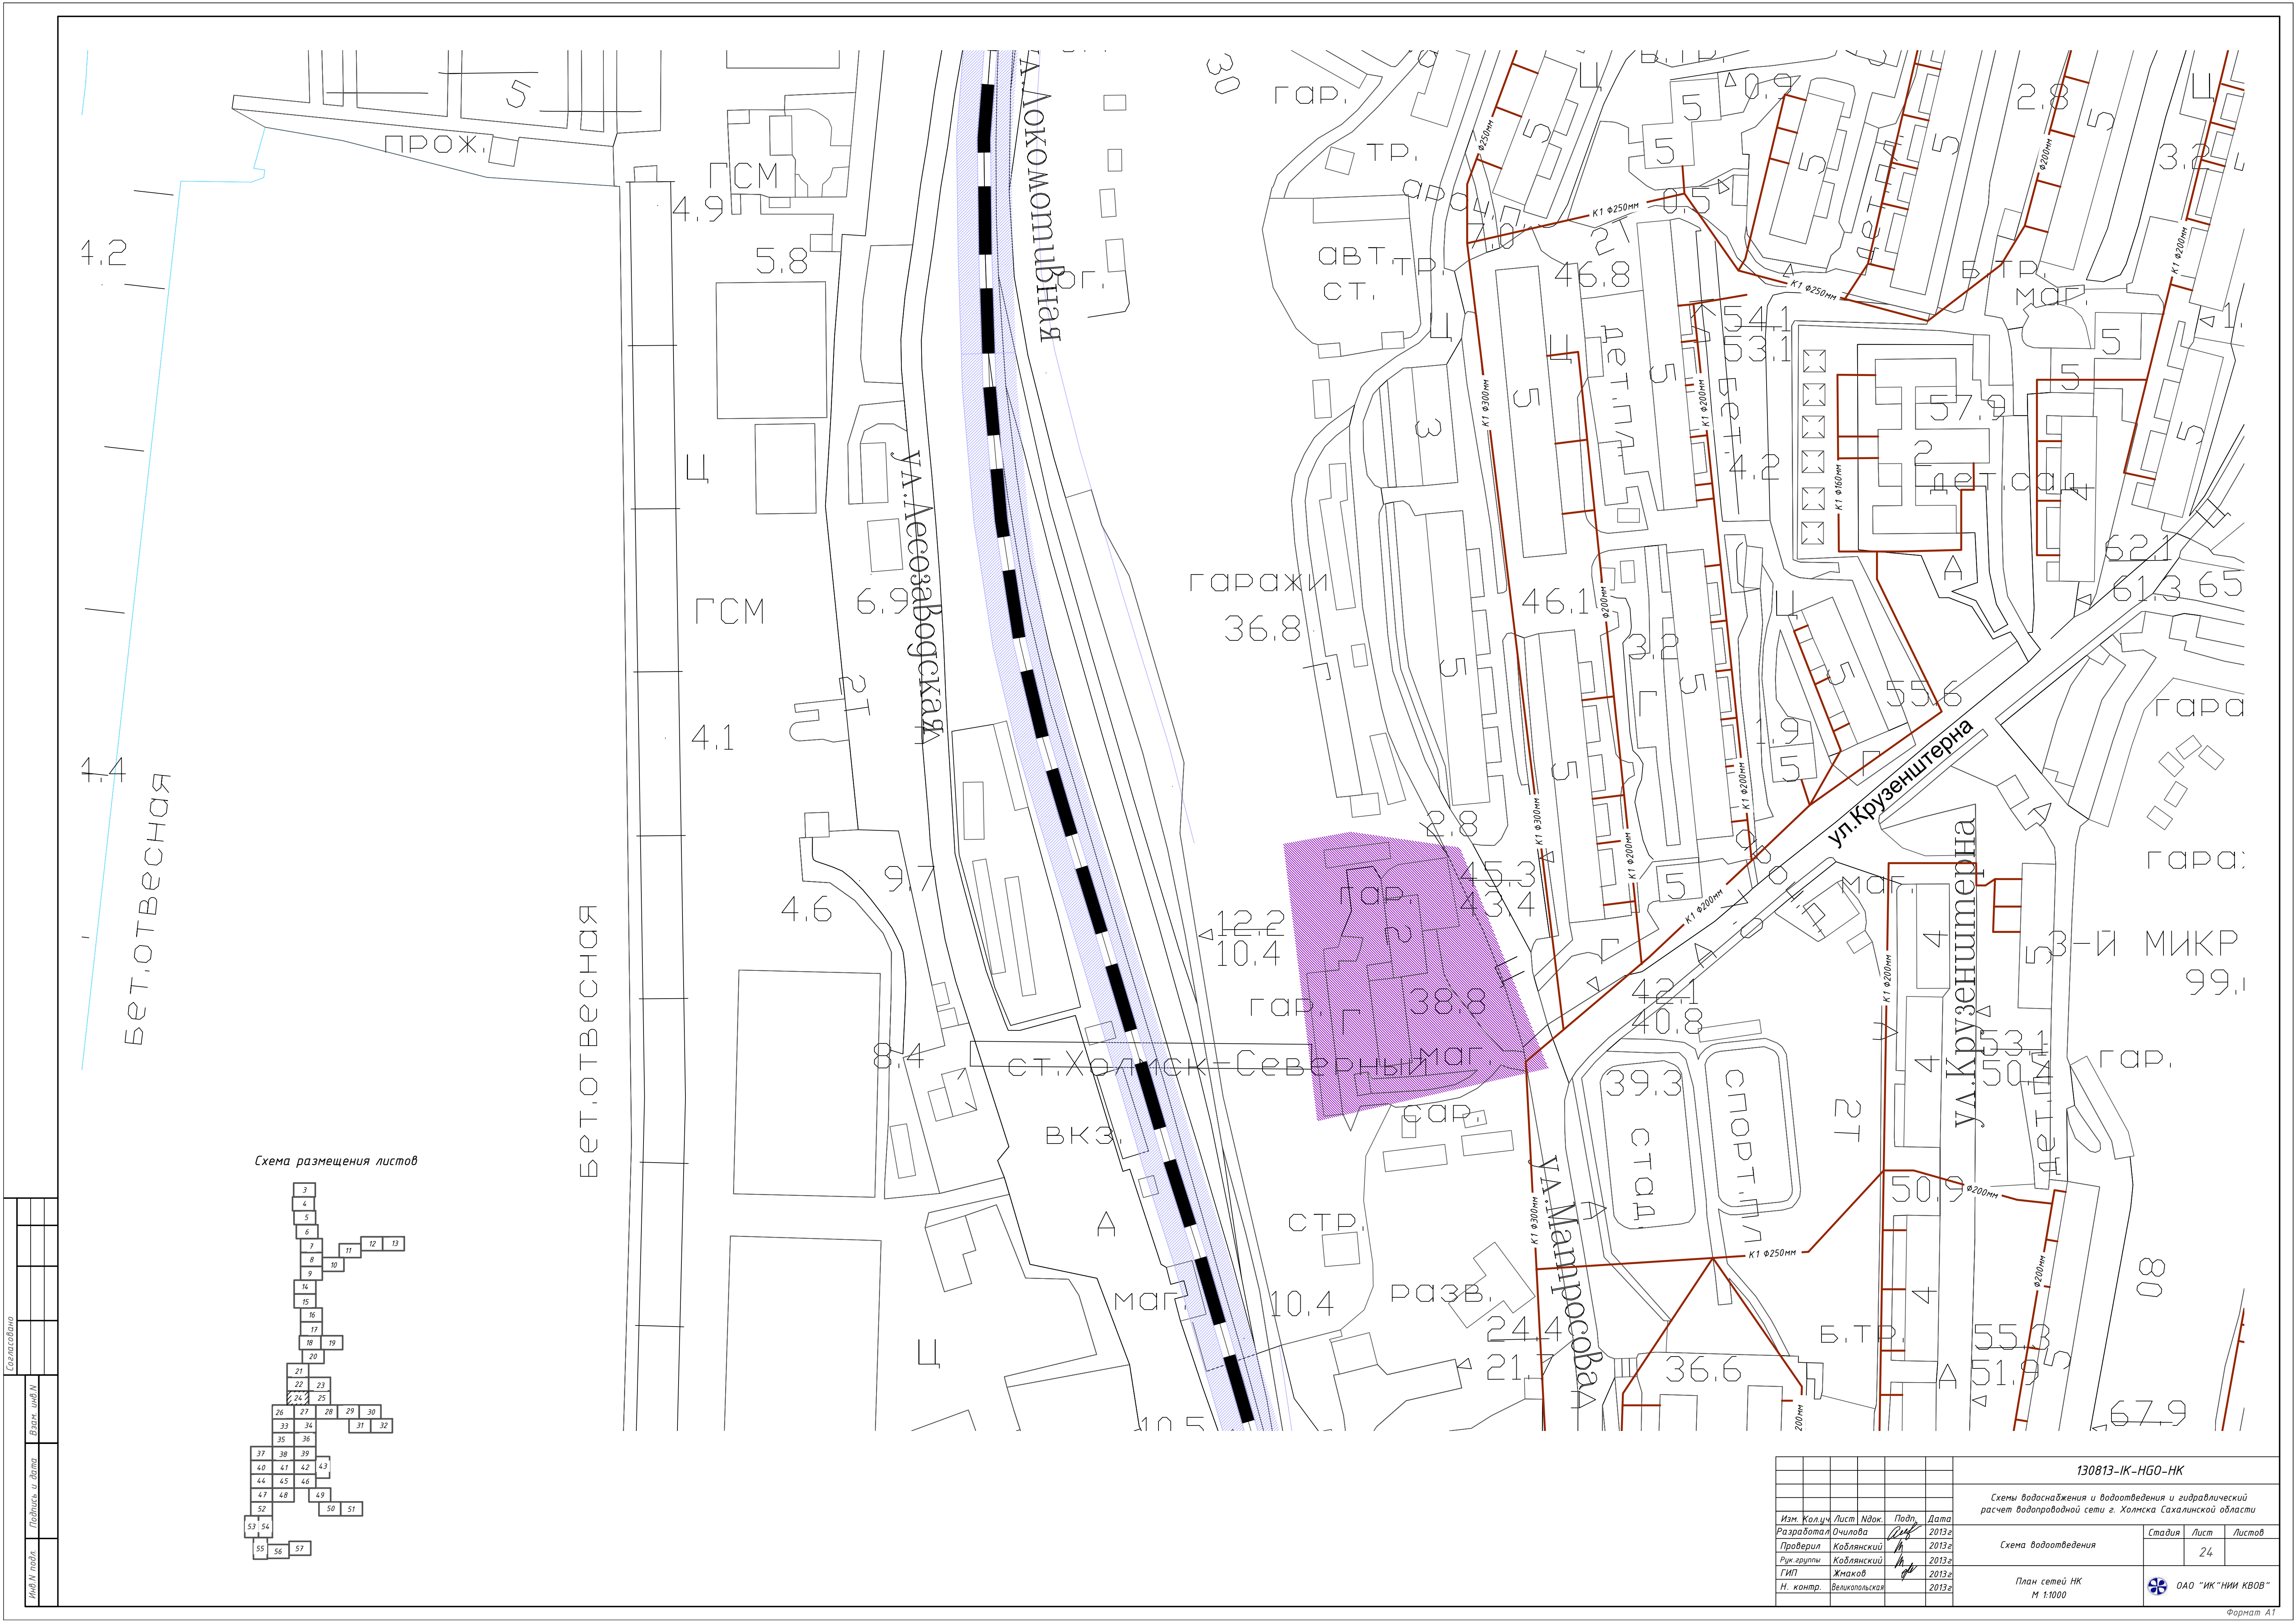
5
прож.
ГСМ
4.9
5.8
4.2
Ц
ГСМ
6.9
ул.Лесозаводская
ул.Локомотивная
ог.
30
гар.
тр.
авт.
ст.
тр.
Ц
3
гаражи
36.8
5
5
46.8
дет.пл.
5
Бет.
54.1
53.1
4.2
57.9
2
дет.сад
5
5
5
2.8
5
3.2
5
Б.тр.
маг.
5
62.1
61.3
65
46.1
3.2
5
5
55.6
1.9
5
ул.Крузенштерна
гара
гара
2т
4.1
4.4
Бет.отвесная
Бет.отвесная
4.6
9.7
12.2
10.4
2.8
45.3
43.4
гар.
2
38.8
гар.
5
маг.
4
3-й микр
99.
42.1
40.8
8.4
ст.Холмск-Северный
маг.
ул.Крузенштерна
53.1
50.4
гар.
дет.
вкз.
сар.
39.3
стад.
спорт.пл
2т
50.9
А
стр.
ул.Матросова
4
Ц
маг.
10.4
разв.
24.4
21.7
36.6
Б.тр.
55.3
51.9
67.9
08
10.5
К1 Ф250мм
К1 Ф250мм
К1 Ф250мм
К1 Ф300мм
К1 Ф300мм
К1 Ф300мм
К1 Ф200мм
К1 Ф200мм
К1 Ф200мм
К1 Ф200мм
К1 Ф200мм
К1 Ф200мм
К1 Ф160мм
Ф200мм
Ф200мм
Ф200мм
К1 Ф250мм
200мм
Схема размещения листов
3
4
5
6
7
8
9
10
11
12
13
14
15
16
17
18
19
20
21
22
23
24
25
26
27
28
29
30
31
32
33
34
35
36
37
38
39
40
41
42
43
44
45
46
47
48
49
50
51
52
53
54
55
56
57
Согласовано
Взам. инв.N
Подпись и дата
Инв.N подл.
130813-IK-HGO-HK
Схемы водоснабжения и водоотведения и гидравлический расчет водопроводной сети г. Холмска Сахалинской области
Изм. | Кол.уч | Лист | Nдок. | Подп. | Дата
Разработал | Очилова | 2013г
Проверил | Коблянский | 2013г
Рук.группы | Коблянский | 2013г
ГИП | Жмаков | 2013г
Н. контр. | Великопольская | 2013г
Схема водоотведения
Стадия | Лист | Листов
24
План сетей НК
М 1:1000
ОАО "ИК"НИИ КВОВ"
Формат А1